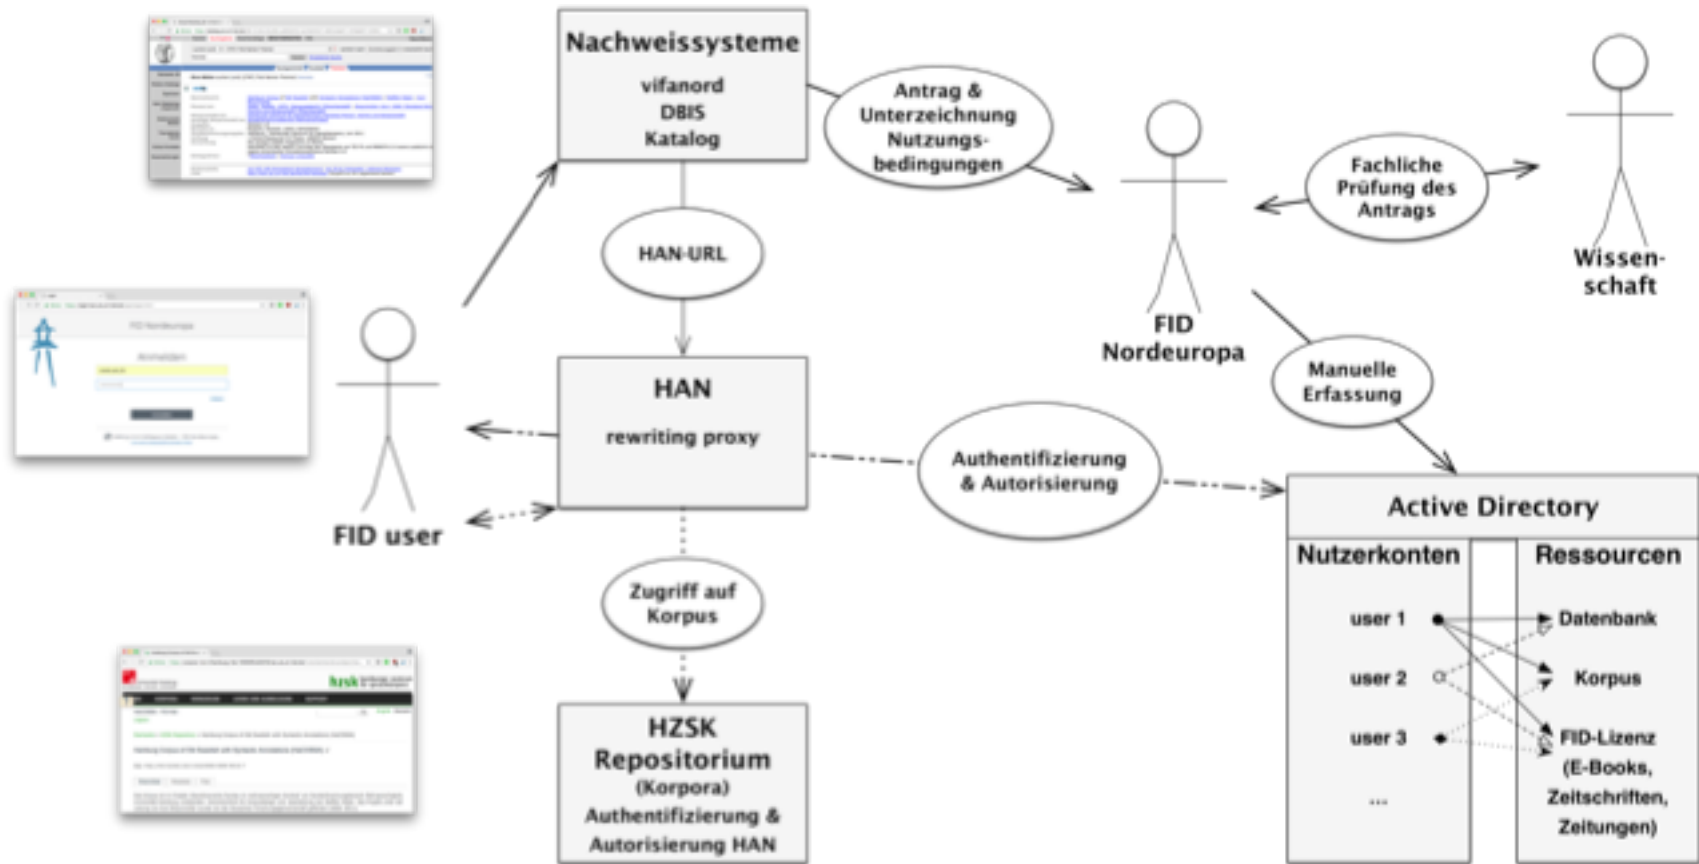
Nachweissysteme
vifanord
DBIS
Katalog

Antrag & Unterzeichnung Nutzungsbedingungen

Fachliche Prüfung des Antrags

Wissenschaft

HAN-URL

FID Nordeuropa

Manuelle Erfassung

HAN
rewriting proxy

Authentifizierung & Autorisierung

FID user

Active Directory

Nutzerkonten

Ressourcen

user 1

Datenbank

user 2

Korpus

user 3

FID-Lizenz (E-Books, Zeitschriften, Zeitungen)

...

Zugriff auf Korpus

HZSK
Repositorium
(Korpora)
Authentifizierung & Autorisierung HAN